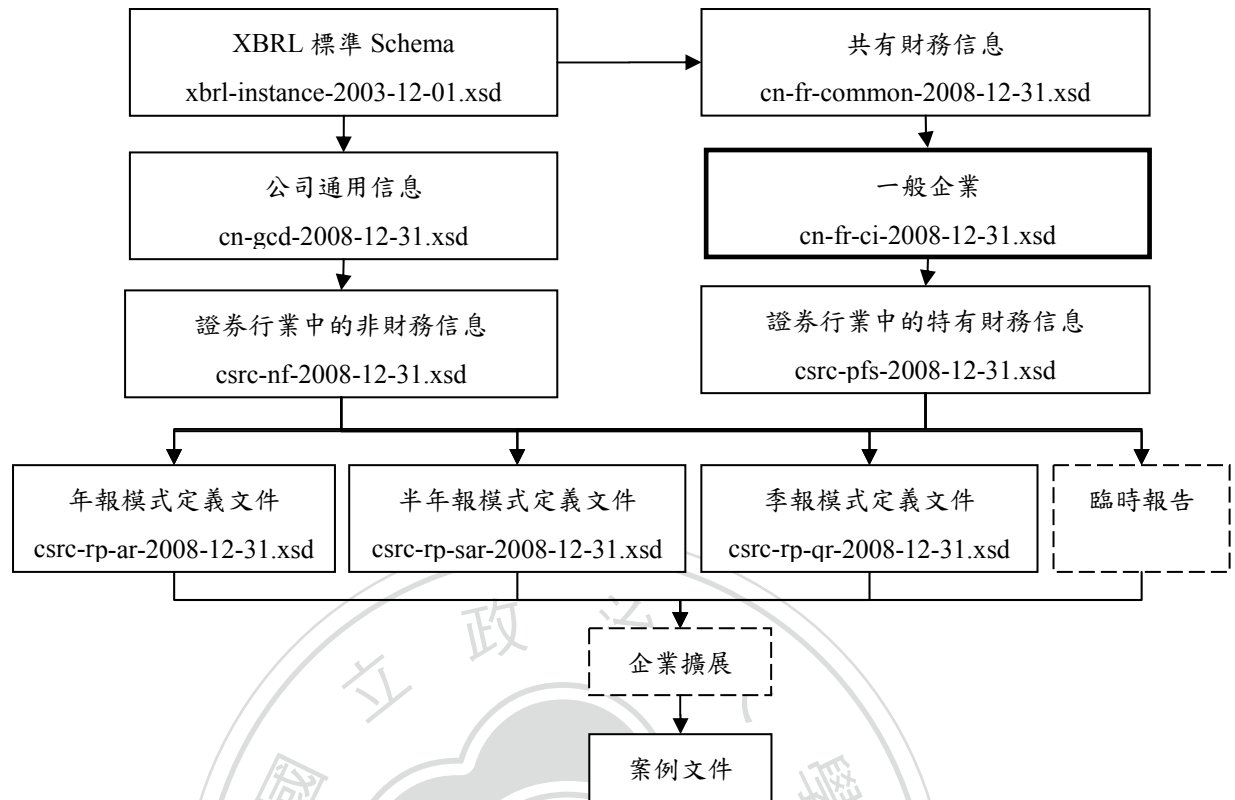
XBRL 標準 Schema
xbrl-instance-2003-12-01.xsd

共有財務信息
cn-fr-common-2008-12-31.xsd

公司通用信息
cn-gcd-2008-12-31.xsd

一般企業
cn-fr-ci-2008-12-31.xsd

證券行業中的非財務信息
csrc-nf-2008-12-31.xsd

證券行業中的特有財務信息
csrc-pfs-2008-12-31.xsd

年報模式定義文件
csrc-rp-ar-2008-12-31.xsd

半年報模式定義文件
csrc-rp-sar-2008-12-31.xsd

季報模式定義文件
csrc-rp-qr-2008-12-31.xsd

臨時報告

企業擴展

案例文件

立 政